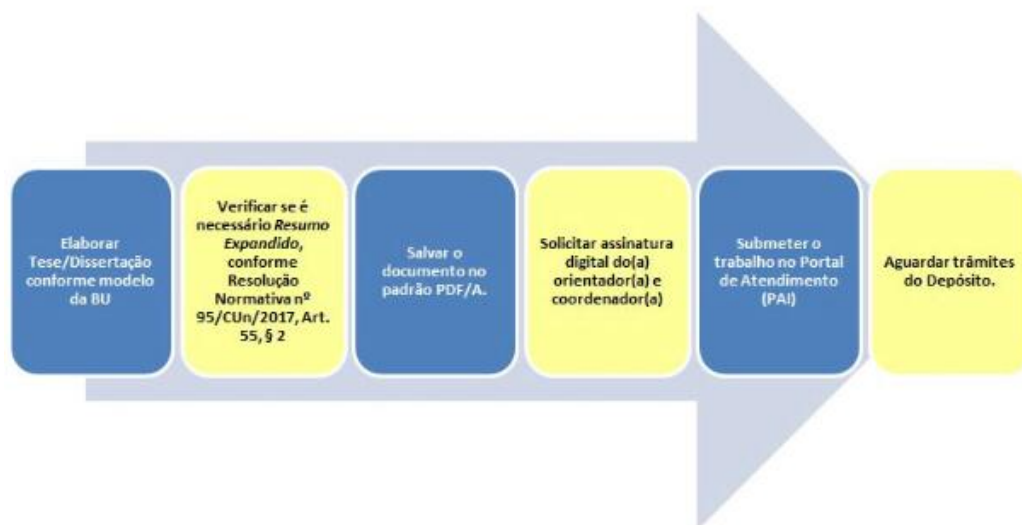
Elaborar Tese/Dissertação conforme modelo da BU

Verificar se é necessário *Resumo Expandido*, conforme Resolução Normativa nº 95/CUn/2017, Art. 55, § 2

Salvar o documento no padrão PDF/A.

Solicitar assinatura digital do(a) orientador(a) e coordenador(a)

Submeter o trabalho no Portal de Atendimento (PAI)

Aguardar trâmites do Depósito.